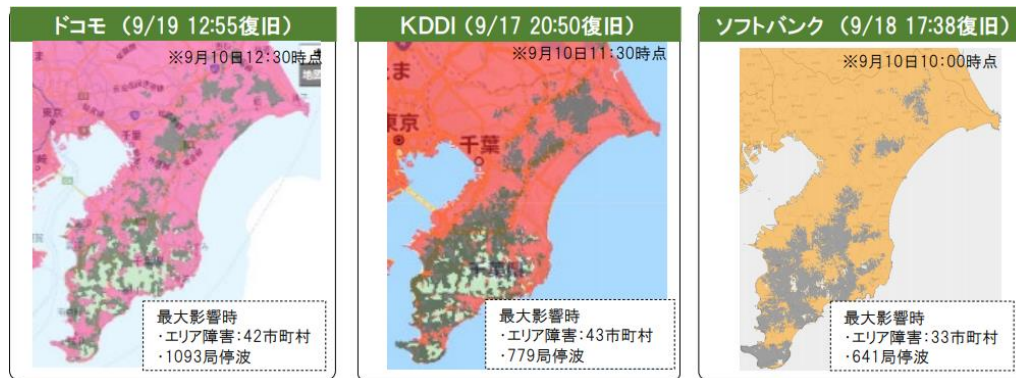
ドコモ（9/19 12:55復旧）

※9月10日12:30時点

最大影響時
・エリア障害：42市町村
・1093局停波

KDDI（9/17 20:50復旧）

※9月10日11:30時点

東京

千葉

最大影響時
・エリア障害：43市町村
・779局停波

ソフトバンク（9/18 17:38復旧）

※9月10日10:00時点

最大影響時
・エリア障害：33市町村
・641局停波